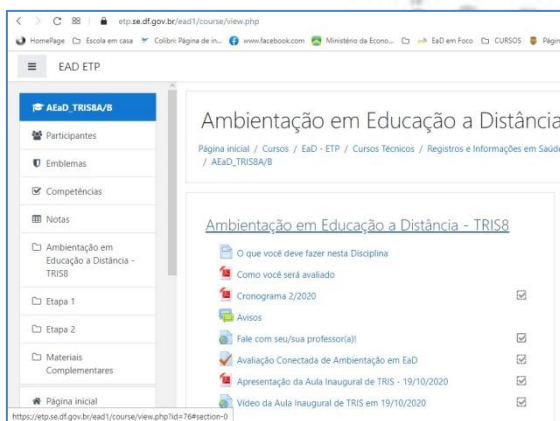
etp.se.df.gov.br/ead1/course/view.php

HomePage Escola em casa Colibri: Página de in... www.facebook.com Ministério da Econo... EaD em Foco CURSOS Págin

EAD ETP

AEaD_TRIS8A/B

Participantes

Emblemas

Competências

Notas

Ambientação em Educação a Distância - TRIS8

Etapa 1

Etapa 2

Materiais Complementares

Página inicial

Ambientação em Educação a Distância

Página inicial / Cursos / EaD - ETP / Cursos Técnicos / Registros e Informações em Saúde / AEaD_TRIS8A/B

Ambientação em Educação a Distância - TRIS8

O que você deve fazer nesta Disciplina

Como você será avaliado

Cronograma 2/2020

Avisos

Fale com seu/sua professor(a)!

Avaliação Conectada de Ambientação em EaD

Apresentação da Aula Inaugural de TRIS - 19/10/2020

Vídeo da Aula Inaugural de TRIS em 19/10/2020

https://etp.se.df.gov.br/ead1/course/view.php?id=76#section-0